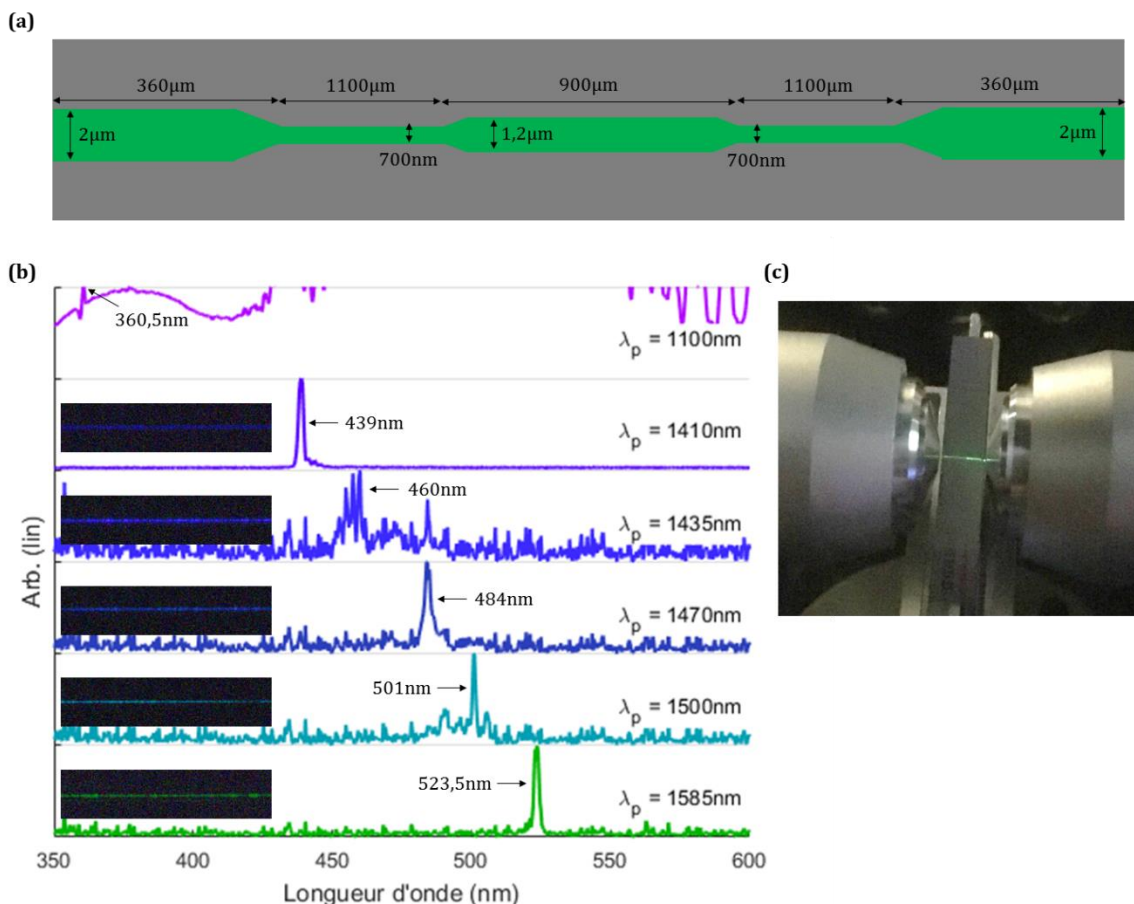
(a)

360μm
1100μm
900μm
1100μm
360μm
2μm
700nm
1,2μm
700nm
2μm

(b)

360,5nm
$\lambda_p$ = 1100nm
439nm
$\lambda_p$ = 1410nm
460nm
$\lambda_p$ = 1435nm
484nm
$\lambda_p$ = 1470nm
501nm
$\lambda_p$ = 1500nm
523,5nm
$\lambda_p$ = 1585nm
Arb. (lin)
350 400 450 500 550 600
Longueur d'onde (nm)

(c)